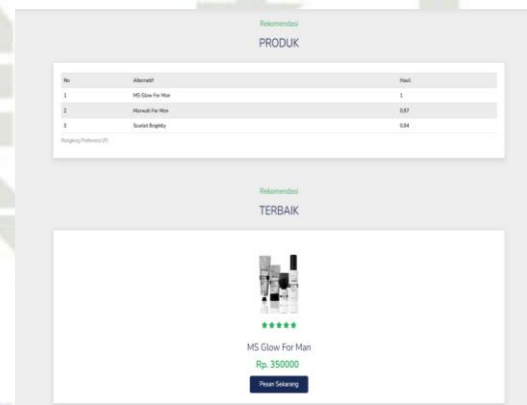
Rekomendasi

PRODUK

| No | Alternatif | Hasil |
|---|---|---|
| 1 | MS Glow For Man | 1 |
| 2 | Mizwuth For Men | 0.87 |
| 3 | Scarlett Brightly | 0.84 |

Rangking Preferensi (P)

Rekomendasi

TERBAIK

★★★★★

MS Glow For Man

Rp. 350000

Pesan Sekarang